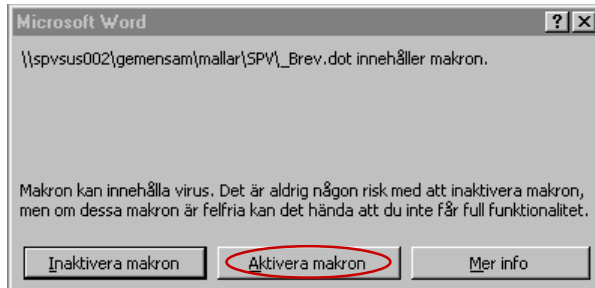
Microsoft Word

?
X

\\spvsus002\gemensam\mallar\SPV\_Brev.dot innehåller makron.

Makron kan innehålla virus. Det är aldrig någon risk med att inaktivera makron, men om dessa makron är felfria kan det hända att du inte får full funktionalitet.

Inaktivera makron
Aktivera makron
Mer info